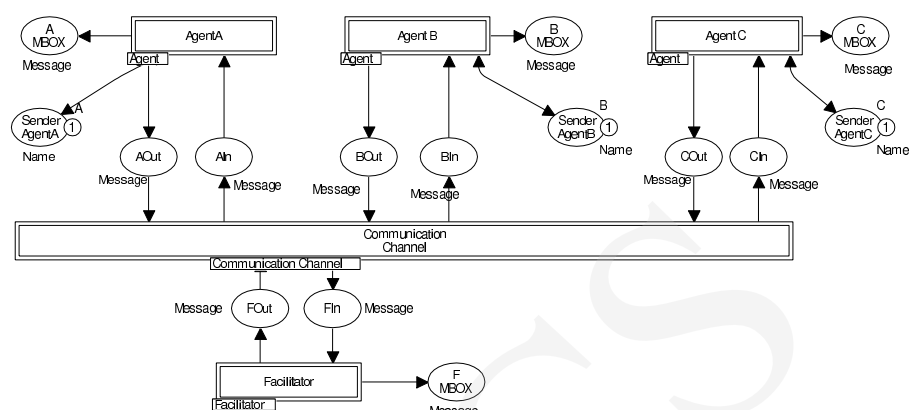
A MBOX
Message
AgentA
Agent
A
Sender AgentA
1
Name
AOut
Message
AIn
Message
Agent B
Agent
B MBOX
Message
B
Sender AgentB
1
Name
BOut
Message
BIn
Message
Agent C
Agent
C MBOX
Message
C
Sender AgentC
1
Name
COut
Message
CIn
Message
Communication Channel
Communication Channel
Message
FOut
FIn
Message
Facilitator
Facilitator
F MBOX
Message